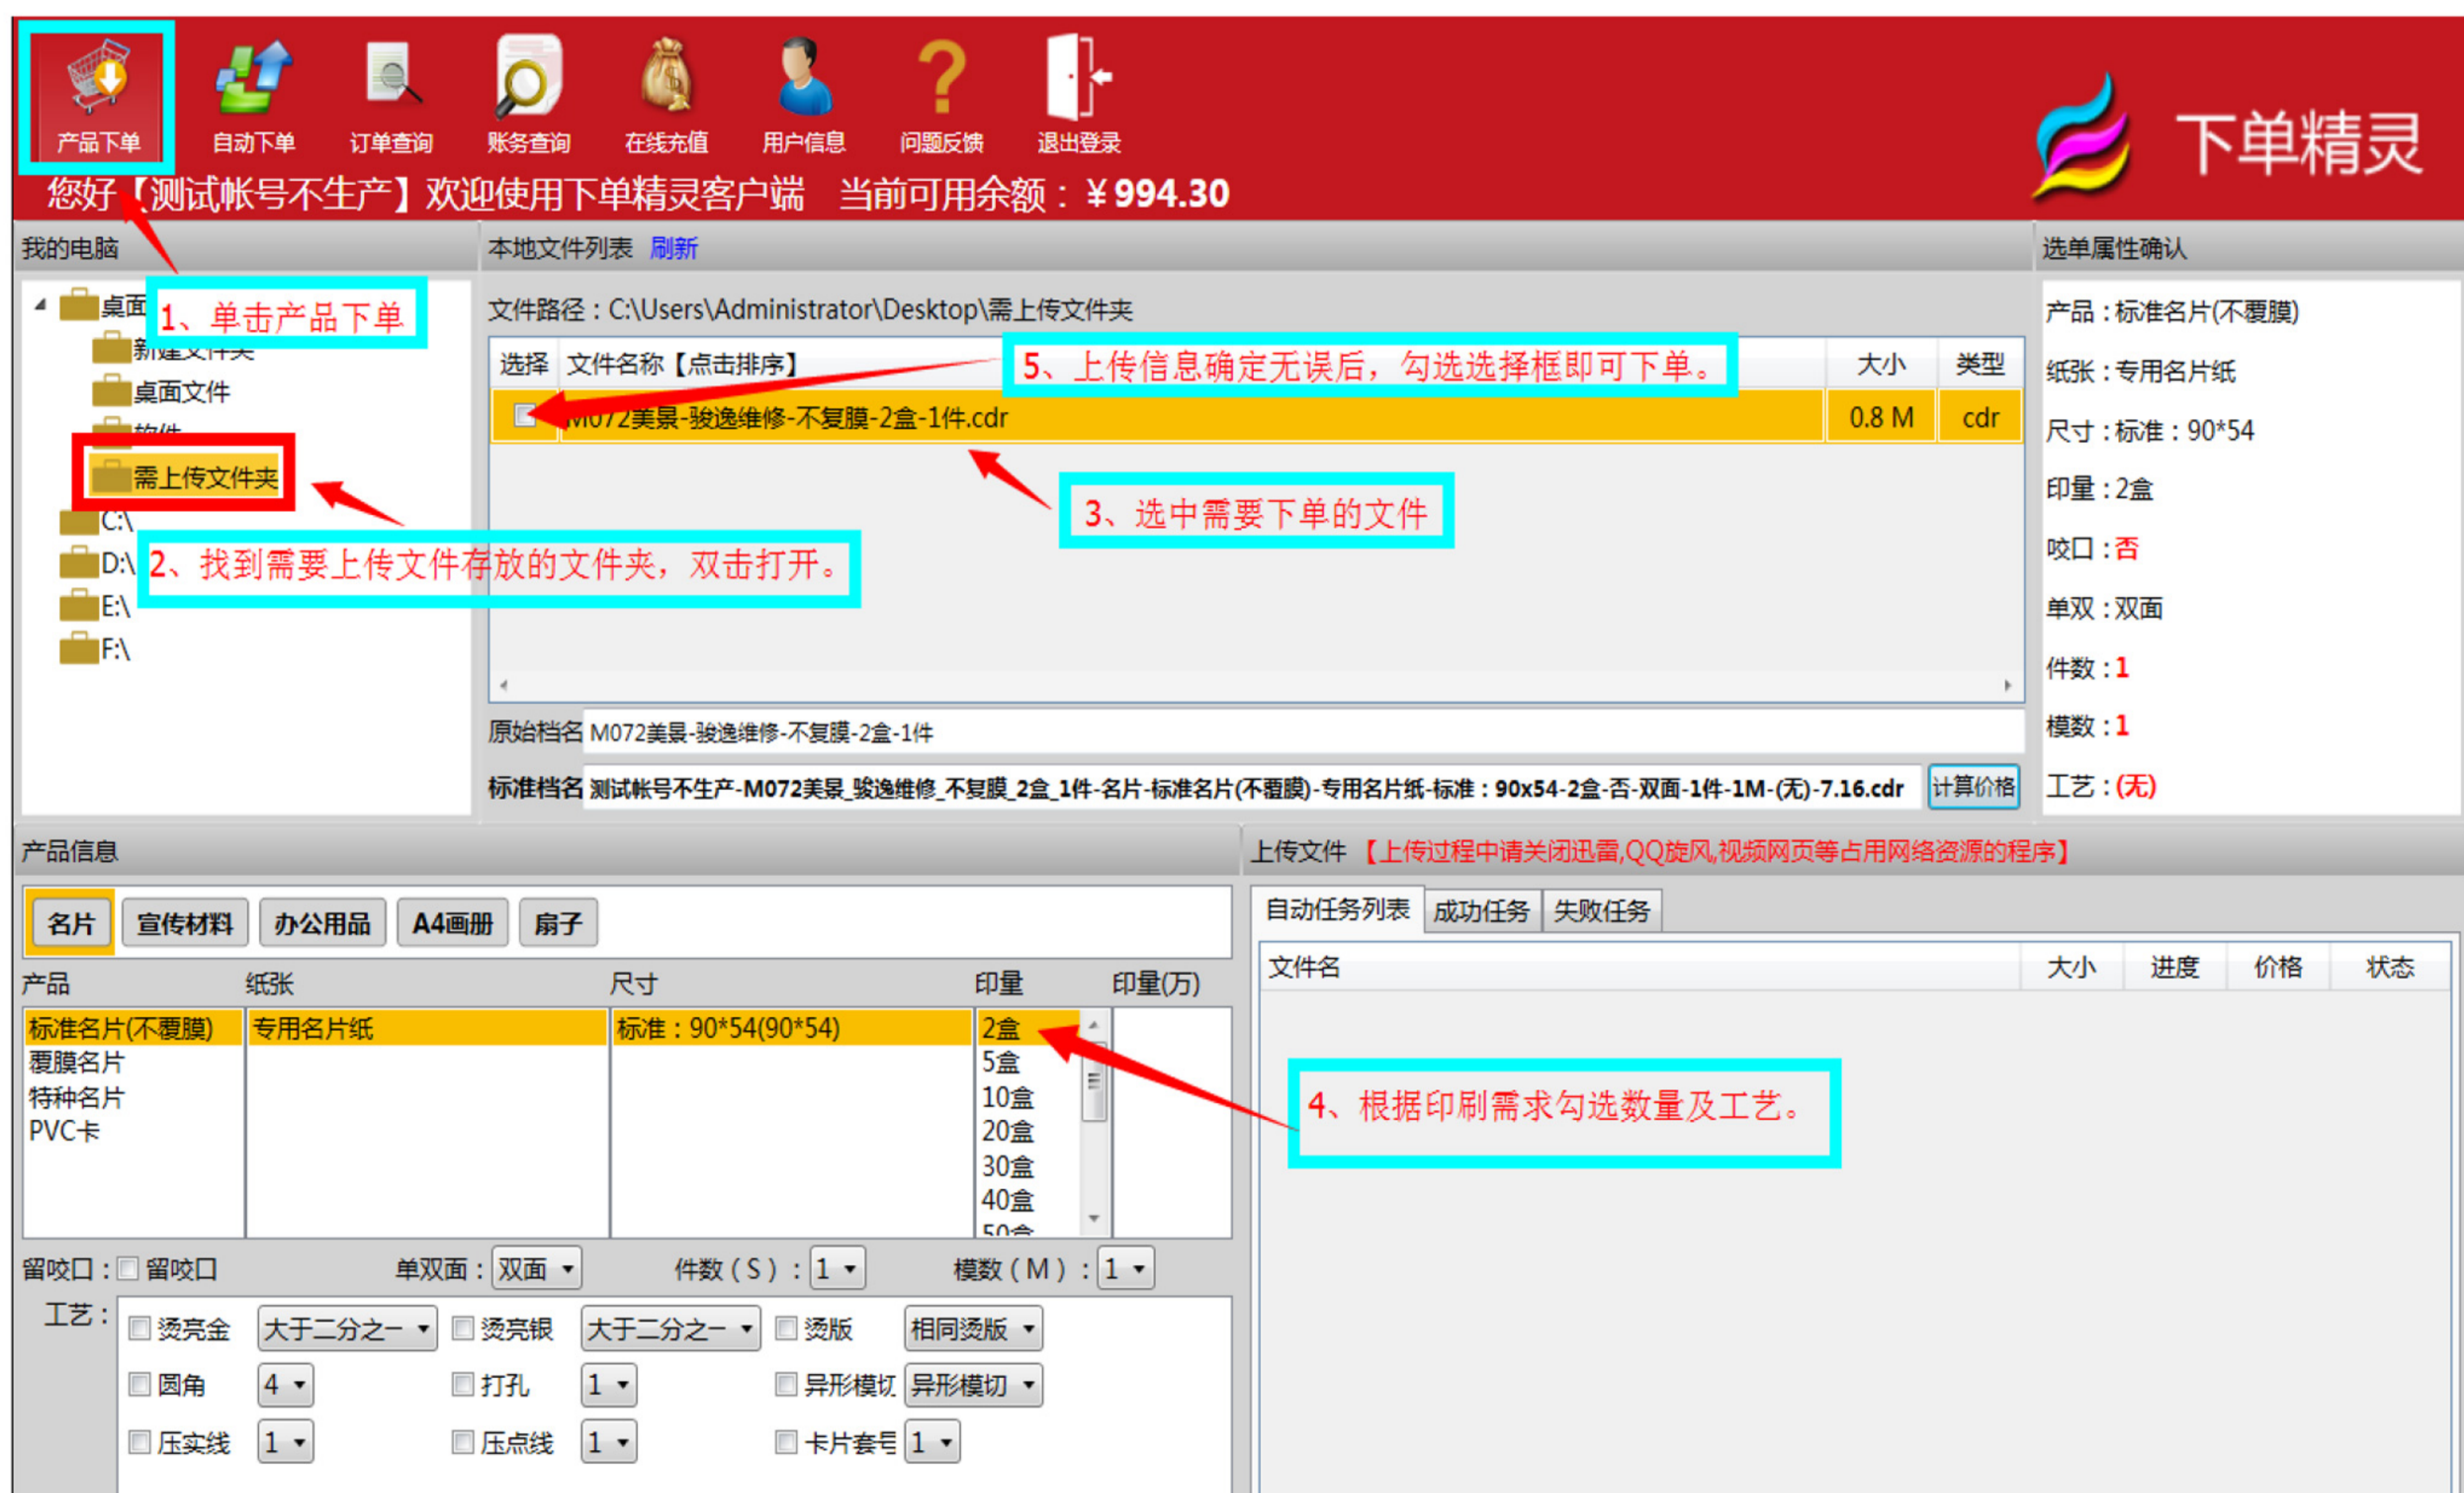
产品下单 自动下单 订单查询 账务查询 在线充值 用户信息 问题反馈 退出登录

下单精灵

您好【测试帐号不生产】欢迎使用下单精灵客户端 当前可用余额：¥994.30

我的电脑

桌面
新建文件夹
桌面文件
软件
需上传文件夹
C:\
D:\
E:\
F:\

1、单击产品下单

2、找到需要上传文件存放的文件夹，双击打开。

本地文件列表 刷新

文件路径：C:\Users\Administrator\Desktop\需上传文件夹

| 选择 | 文件名称【点击排序】 | 大小 | 类型 |
|---|---|---|---|
| | M072美景-骏逸维修-不复膜-2盒-1件.cdr | 0.8 M | cdr |

5、上传信息确定无误后，勾选选择框即可下单。

3、选中需要下单的文件

原始档名 M072美景-骏逸维修-不复膜-2盒-1件

标准档名 测试帐号不生产-M072美景_骏逸维修_不复膜_2盒_1件-名片-标准名片(不覆膜)-专用名片纸-标准：90x54-2盒-否-双面-1件-1M-(无)-7.16.cdr 计算价格

选单属性确认

产品：标准名片(不覆膜)
纸张：专用名片纸
尺寸：标准：90*54
印量：2盒
咬口：否
单双：双面
件数：1
模数：1
工艺：(无)

产品信息

名片 宣传材料 办公用品 A4画册 扇子

| 产品 | 纸张 | 尺寸 | 印量 | 印量(万) |
|---|---|---|---|---|
| 标准名片(不覆膜) | 专用名片纸 | 标准：90*54(90*54) | 2盒 | |
| 覆膜名片 | | | 5盒 | |
| 特种名片 | | | 10盒 | |
| PVC卡 | | | 20盒 | |
| | | | 30盒 | |
| | | | 40盒 | |
| | | | 50盒 | |

4、根据印刷需求勾选数量及工艺。

留咬口：留咬口 单双面：双面 件数（S）：1 模数（M）：1

工艺：
烫亮金 大于二分之一 烫亮银 大于二分之一 烫版 相同烫版
圆角 4 打孔 1 异形模切 异形模切
压实线 1 压点线 1 卡片套号 1

上传文件 【上传过程中请关闭迅雷,QQ旋风,视频网页等占用网络资源的程序】

自动任务列表 成功任务 失败任务

| 文件名 | 大小 | 进度 | 价格 | 状态 |
|---|---|---|---|---|